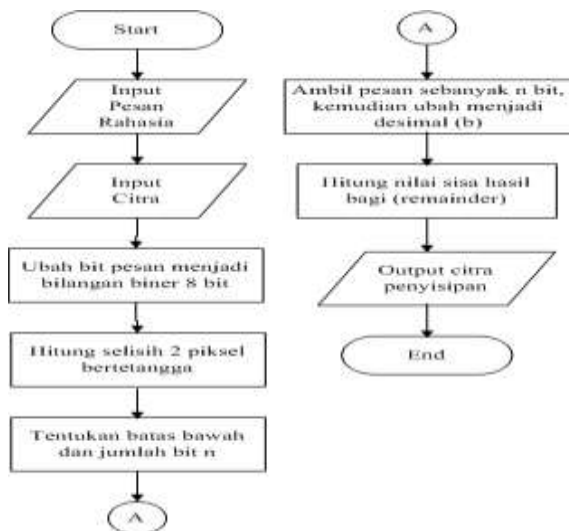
Start

Input Pesan Rahasia

Input Citra

Ubah bit pesan menjadi bilangan biner 8 bit

Hitung selisih 2 piksel bertetangga

Tentukan batas bawah dan jumlah bit n

A

A

Ambil pesan sebanyak n bit, kemudian ubah menjadi desimal (b)

Hitung nilai sisa hasil bagi (remainder)

Output citra penyisipan

End